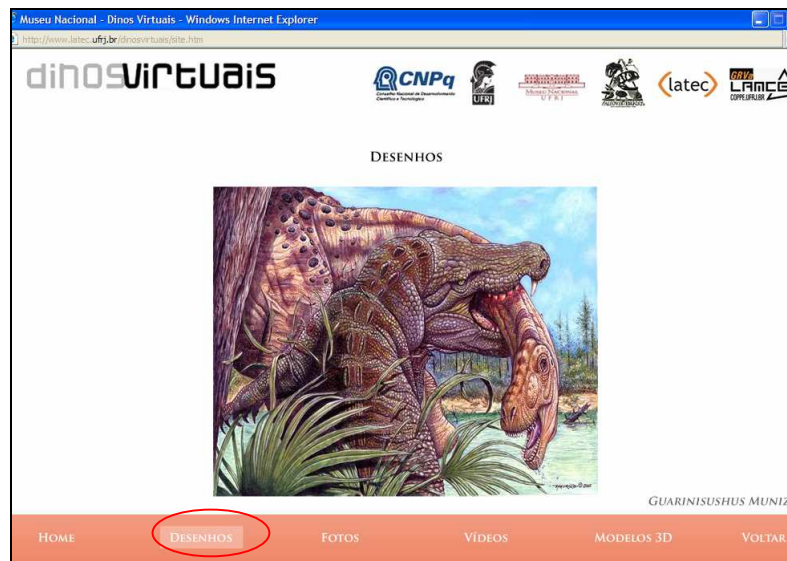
Museu Nacional - Dinos Virtuais - Windows Internet Explorer

http://www.latec.ufrj.br/dinosvirtuais/site.htm

dinosvirtuais

CNPq Conselho Nacional de Desenvolvimento Científico e Tecnológico

UFRJ

Museu Nacional UFRJ

(latec)

GRVa LAMCE COPPE.UFRJ.BR

DESENHOS

GUARINISUSHUS MUNIZ

HOME DESENHOS FOTOS VÍDEOS MODELOS 3D VOLTAR